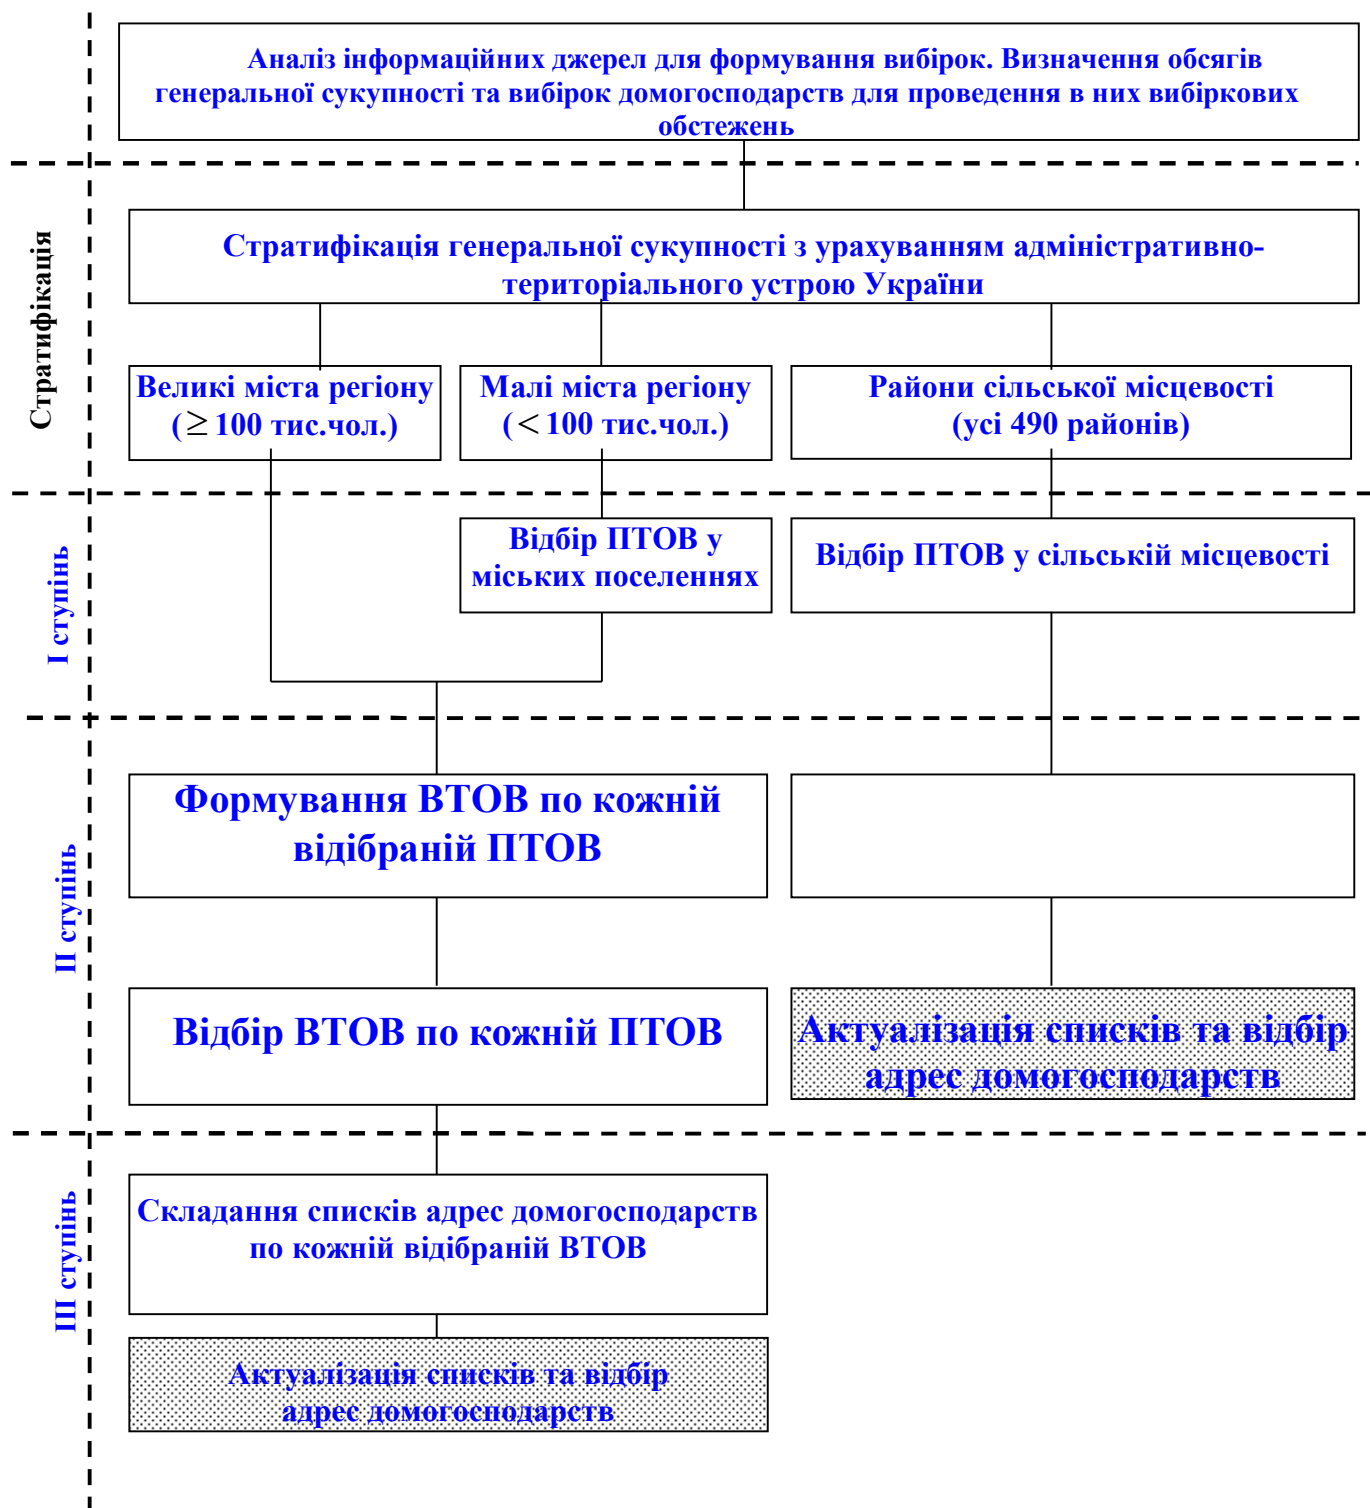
Аналіз інформаційних джерел для формування вибірок. Визначення обсягів генеральної сукупності та вибірок домогосподарств для проведення в них вибіркових обстежень

Стратифікація

Стратифікація генеральної сукупності з урахуванням адміністративно-територіального устрою України

Великі міста регіону ($\geq$100 тис.чол.)

Малі міста регіону ($<$100 тис.чол.)

Райони сільської місцевості (усі 490 районів)

I ступінь

Відбір ПТОВ у міських поселеннях

Відбір ПТОВ у сільській місцевості

II ступінь

Формування ВТОВ по кожній відібраній ПТОВ

Відбір ВТОВ по кожній ПТОВ

Актуалізація списків та відбір адрес домогосподарств

III ступінь

Складання списків адрес домогосподарств по кожній відібраній ВТОВ

Актуалізація списків та відбір адрес домогосподарств